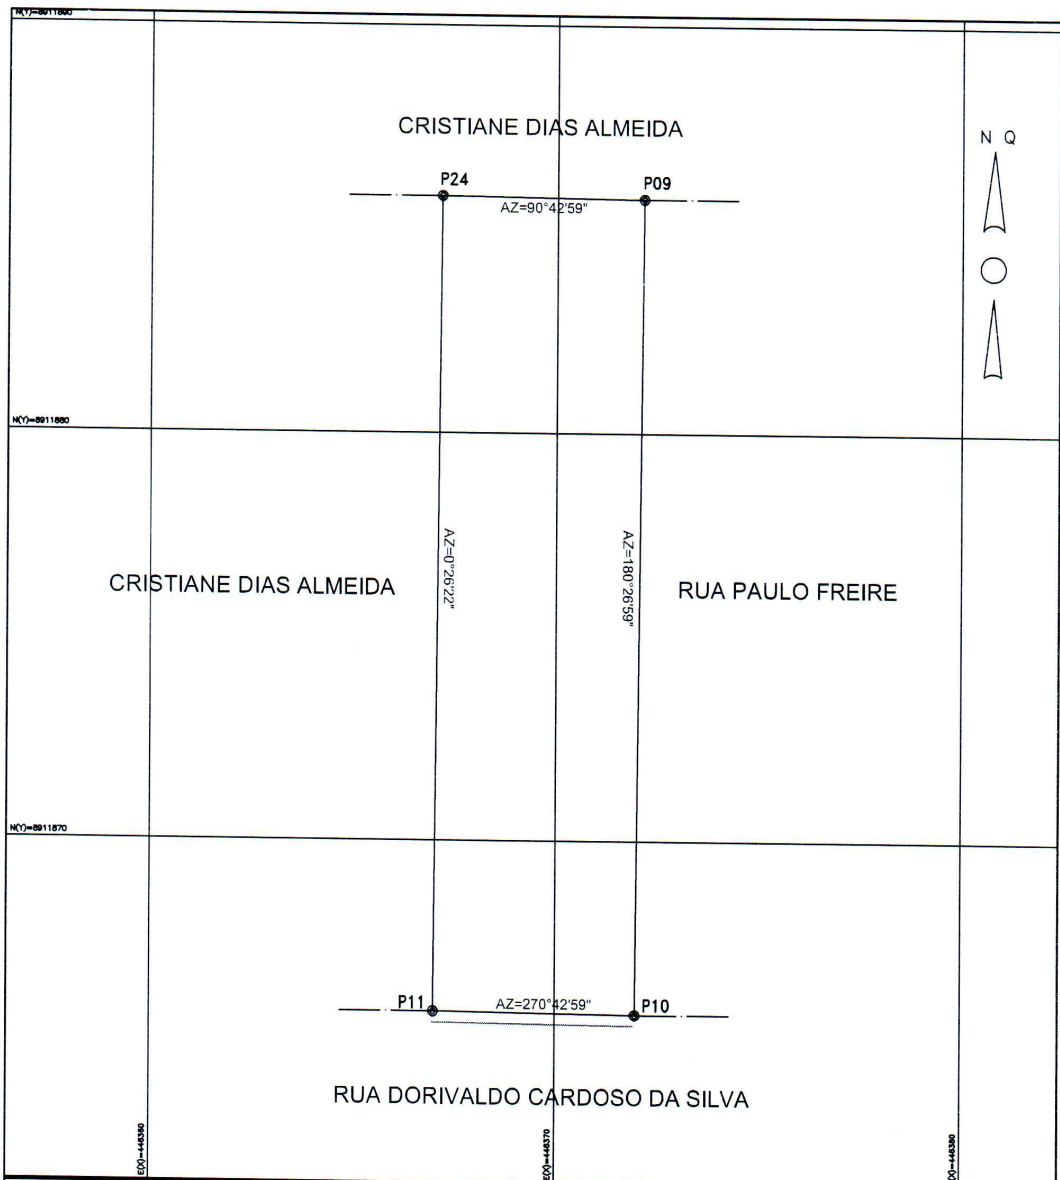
N(Y)=8911890

CRISTIANE DIAS ALMEIDA

N Q

P24

P09

AZ=90°42'59"

N(Y)=8911880

AZ=0°26'22"

AZ=180°26'59"

CRISTIANE DIAS ALMEIDA

RUA PAULO FREIRE

N(Y)=8911870

P11

AZ=270°42'59"

P10

RUA DORIVALDO CARDOSO DA SILVA

E(X)=446350

E(X)=446370

E(X)=446390